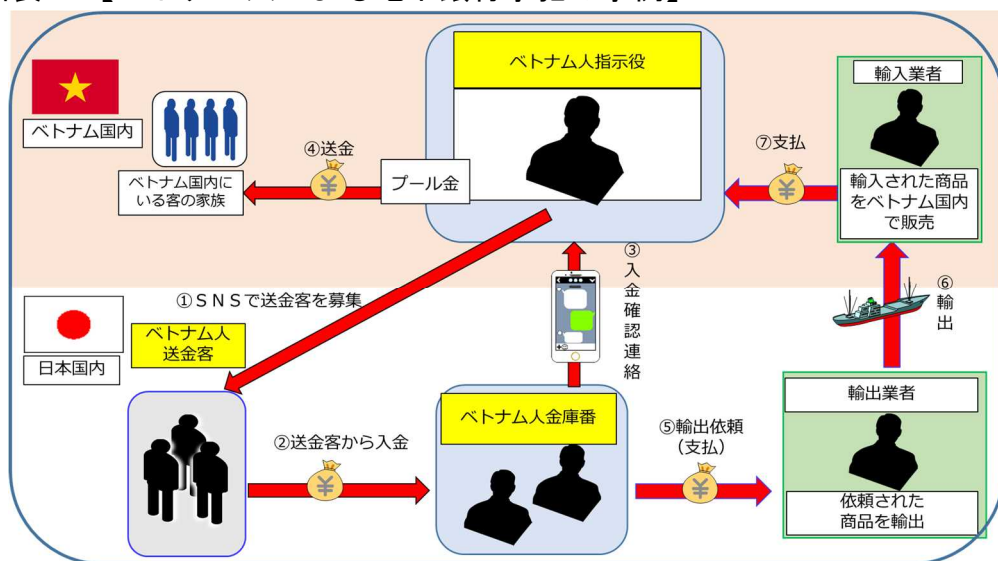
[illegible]

ベトナム人指示役

輸入業者

ベトナム国内

④送金

⑦支払

プール金

ベトナム国内にいる客の家族

輸入された商品をベトナム国内で販売

③入金確認連絡

①ＳＮＳで送金客を募集

⑥輸出

ベトナム人送金客

日本国内

輸出業者

②送金客から入金

ベトナム人金庫番

⑤輸出依頼（支払）

依頼された商品を輸出